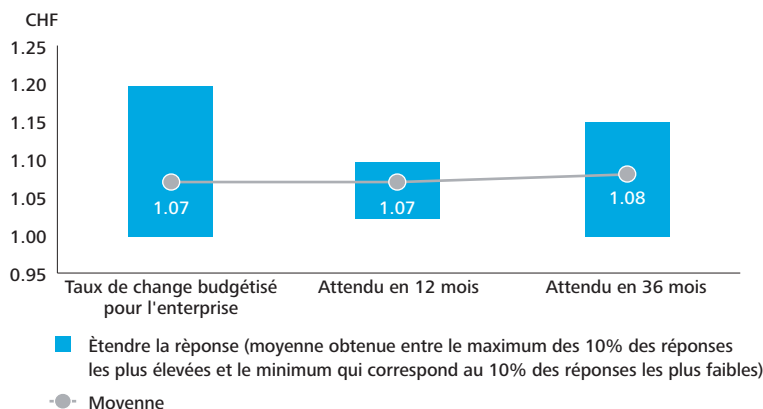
CHF

1.25
1.20
1.15
1.10
1.05
1.00
0.95

1.07
1.07
1.08

Taux de change budgétisé pour l'enterprise
Attendu en 12 mois
Attendu en 36 mois

Ètendre la rèponse (moyenne obtenue entre le maximum des 10% des réponses les plus élevées et le minimum qui correspond au 10% des réponses les plus faibles)

Moyenne